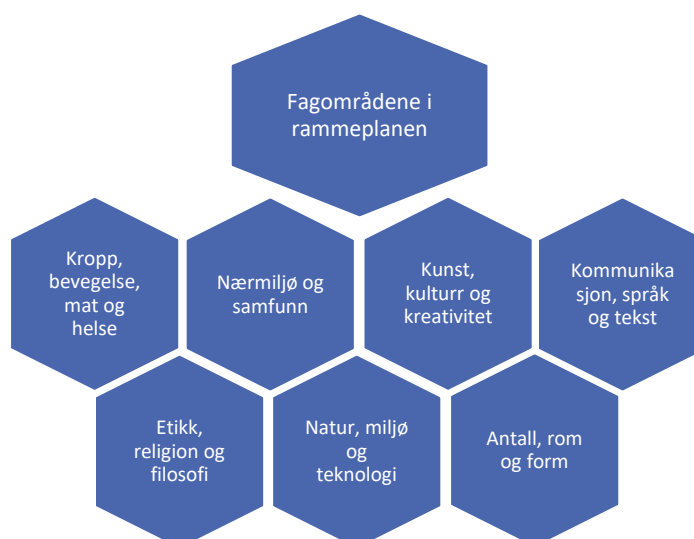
Fagområdene i rammeplanen

Kropp, bevegelse, mat og helse

Nærmiljø og samfunn

Kunst, kulturr og kreativitet

Kommunika sjon, språk og tekst

Etikk, religion og filosofi

Natur, miljø og teknologi

Antall, rom og form